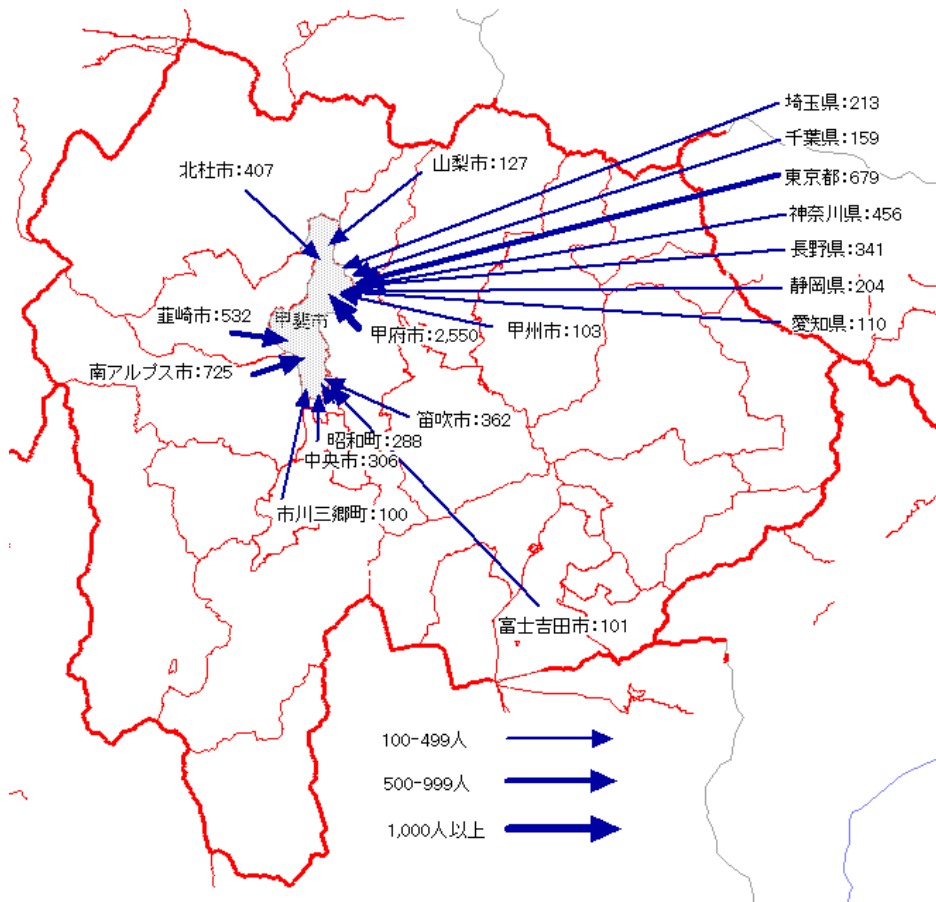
埼玉県:213
千葉県:159
東京都:679
神奈川県:456
長野県:341
静岡県:204
愛知県:110
北杜市:407
山梨市:127
韮崎市:532
甲斐市
甲府市:2,550
甲州市:103
南アルプス市:725
笛吹市:362
昭和町:288
中央市:306
市川三郷町:100
富士吉田市:101
100-499人
500-999人
1,000人以上